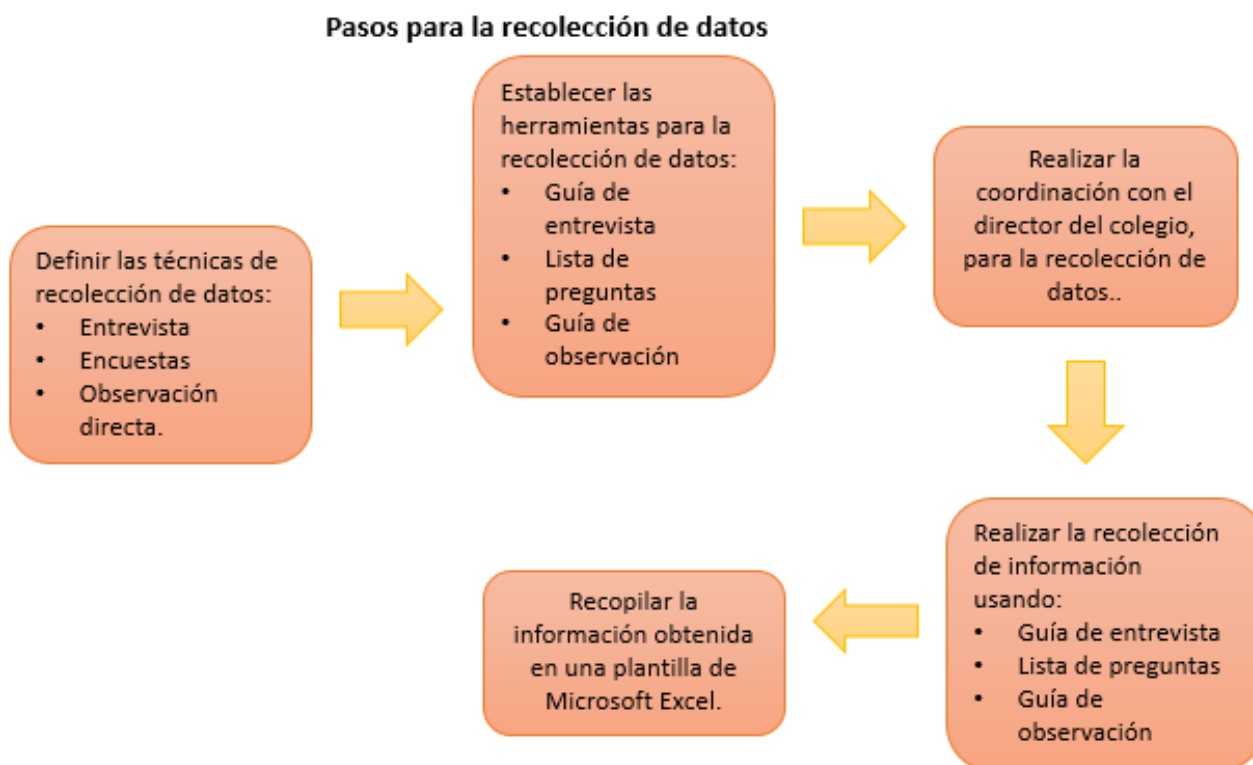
Pasos para la recolección de datos

Definir las técnicas de recolección de datos:
- Entrevista
- Encuestas
- Observación directa.

Establecer las herramientas para la recolección de datos:
- Guía de entrevista
- Lista de preguntas
- Guía de observación

Realizar la coordinación con el director del colegio, para la recolección de datos..

Realizar la recolección de información usando:
- Guía de entrevista
- Lista de preguntas
- Guía de observación

Recopilar la información obtenida en una plantilla de Microsoft Excel.